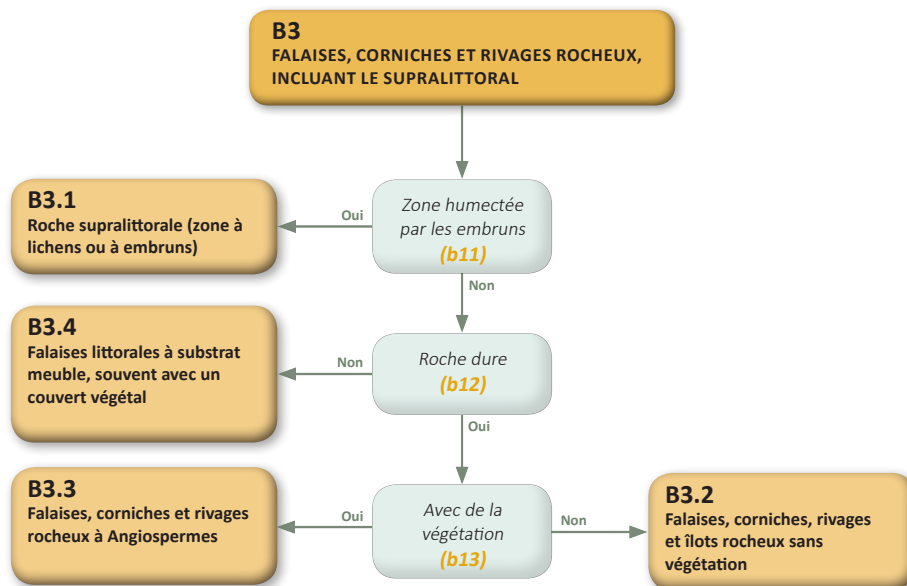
B3
FALAISES, CORNICHES ET RIVAGES ROCHEUX, INCLUANT LE SUPRALITTORAL

Zone humectée par les embruns
(b11)

Oui

B3.1
Roche supralittorale (zone à lichens ou à embruns)

Non

Roche dure
(b12)

Non

B3.4
Falaises littorales à substrat meuble, souvent avec un couvert végétal

Oui

Avec de la végétation
(b13)

Oui

B3.3
Falaises, corniches et rivages rocheux à Angiospermes

Non

B3.2
Falaises, corniches, rivages et îlots rocheux sans végétation